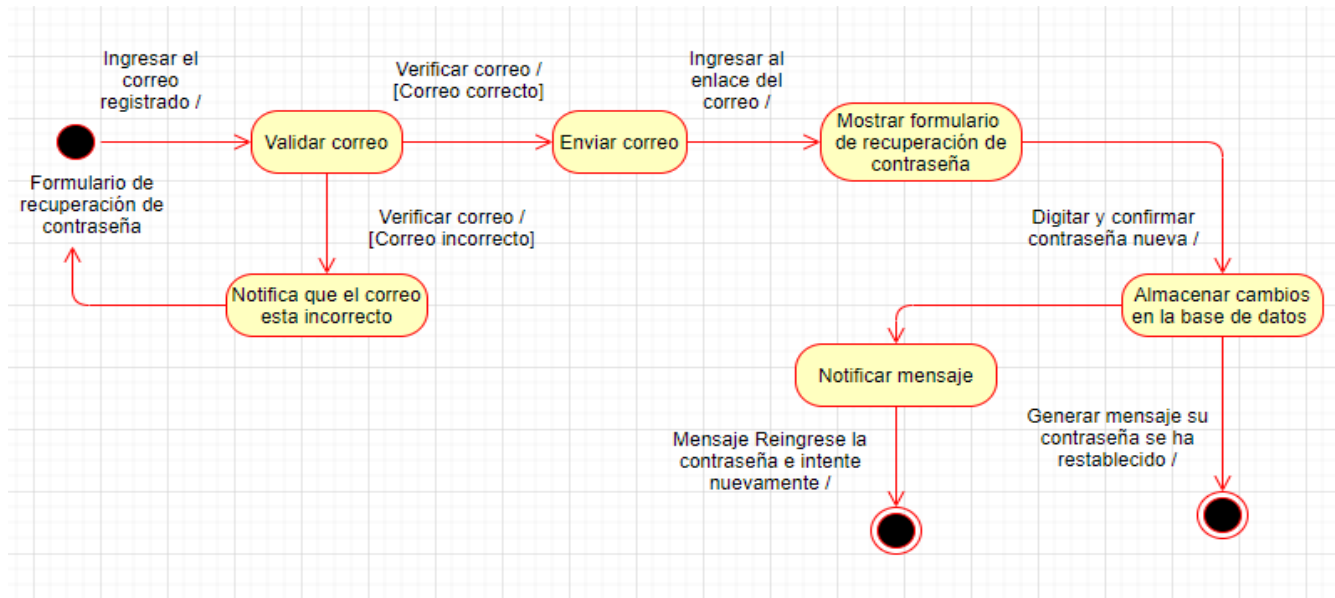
Ingresar el correo registrado /

Verificar correo / [Correo correcto]

Ingresar al enlace del correo /

Validar correo

Enviar correo

Mostrar formulario de recuperación de contraseña

Formulario de recuperación de contraseña

Verificar correo / [Correo incorrecto]

Digitar y confirmar contraseña nueva /

Notifica que el correo esta incorrecto

Almacenar cambios en la base de datos

Notificar mensaje

Generar mensaje su contraseña se ha restablecido /

Mensaje Reingrese la contraseña e intente nuevamente /